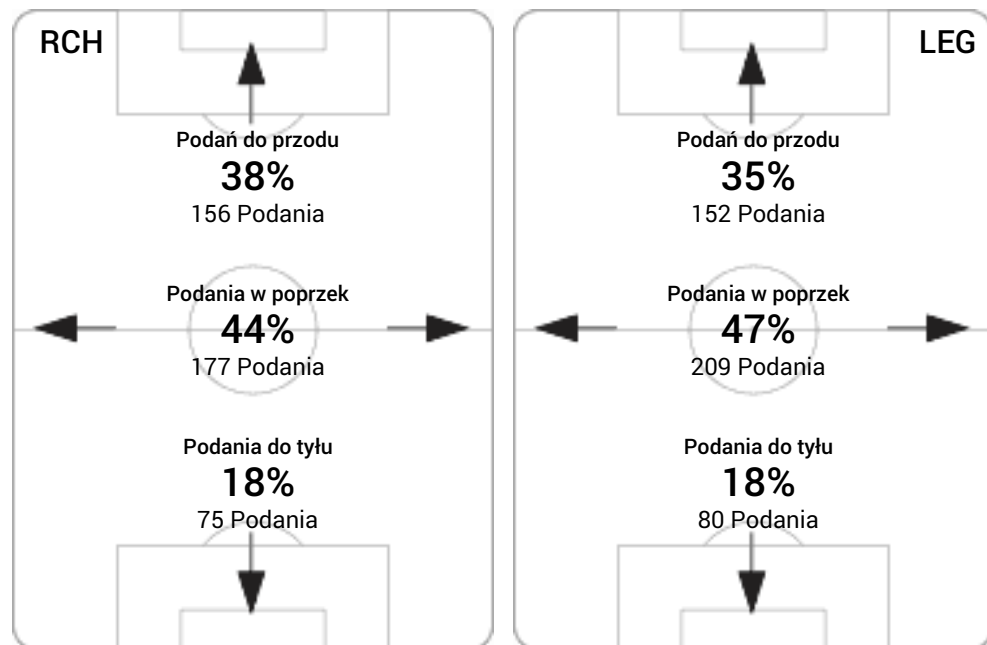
RCH

Podań do przodu
38%
156 Podania

Podania w poprzek
44%
177 Podania

Podania do tyłu
18%
75 Podania

LEG

Podań do przodu
35%
152 Podania

Podania w poprzek
47%
209 Podania

Podania do tyłu
18%
80 Podania